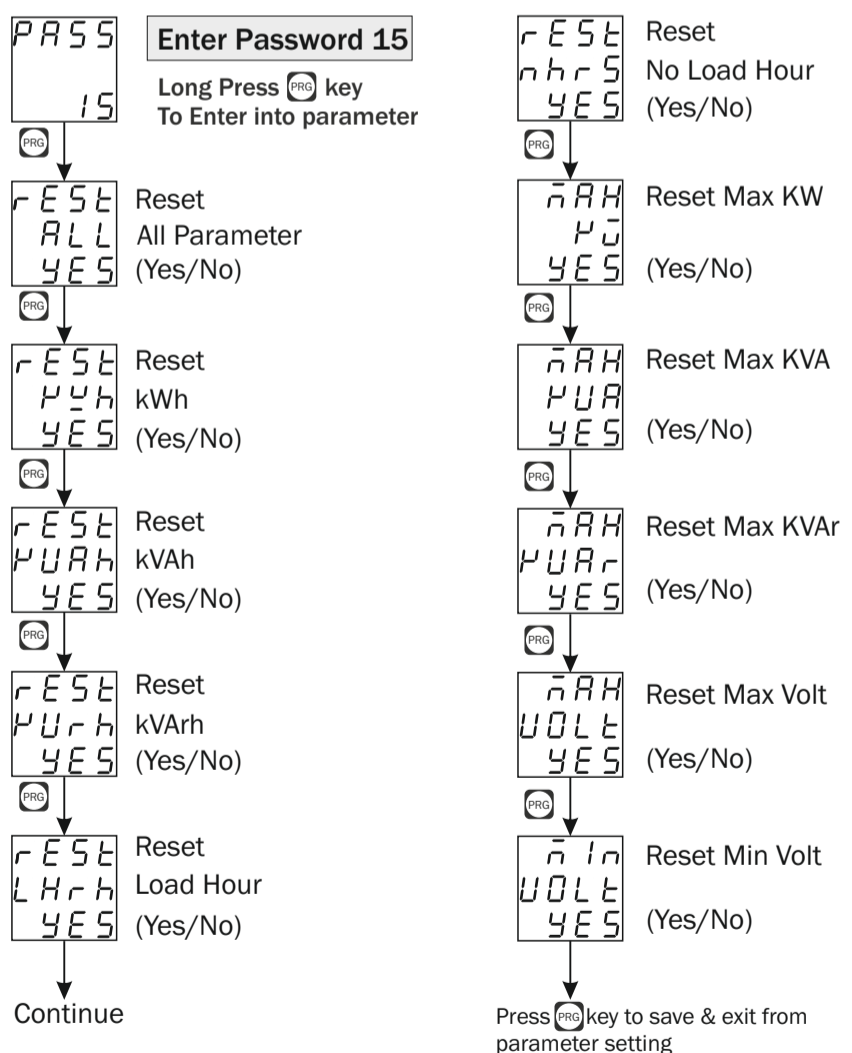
PASS
15

Enter Password 15

Long Press PRG key
To Enter into parameter

PRG

rESt
ALL
YES

Reset
All Parameter
(Yes/No)

PRG

rESt
kWh
YES

Reset
kWh
(Yes/No)

PRG

rESt
kVAh
YES

Reset
kVAh
(Yes/No)

PRG

rESt
kVrh
YES

Reset
kVArh
(Yes/No)

PRG

rESt
LHrh
YES

Reset
Load Hour
(Yes/No)

Continue

rESt
nhrS
YES

Reset
No Load Hour
(Yes/No)

PRG

MAH
kW
YES

Reset Max KW
(Yes/No)

PRG

MAH
kVA
YES

Reset Max KVA
(Yes/No)

PRG

MAH
kVAr
YES

Reset Max KVAr
(Yes/No)

PRG

MAH
VOLt
YES

Reset Max Volt
(Yes/No)

PRG

MIn
VOLt
YES

Reset Min Volt
(Yes/No)

Press PRG key to save & exit from parameter setting